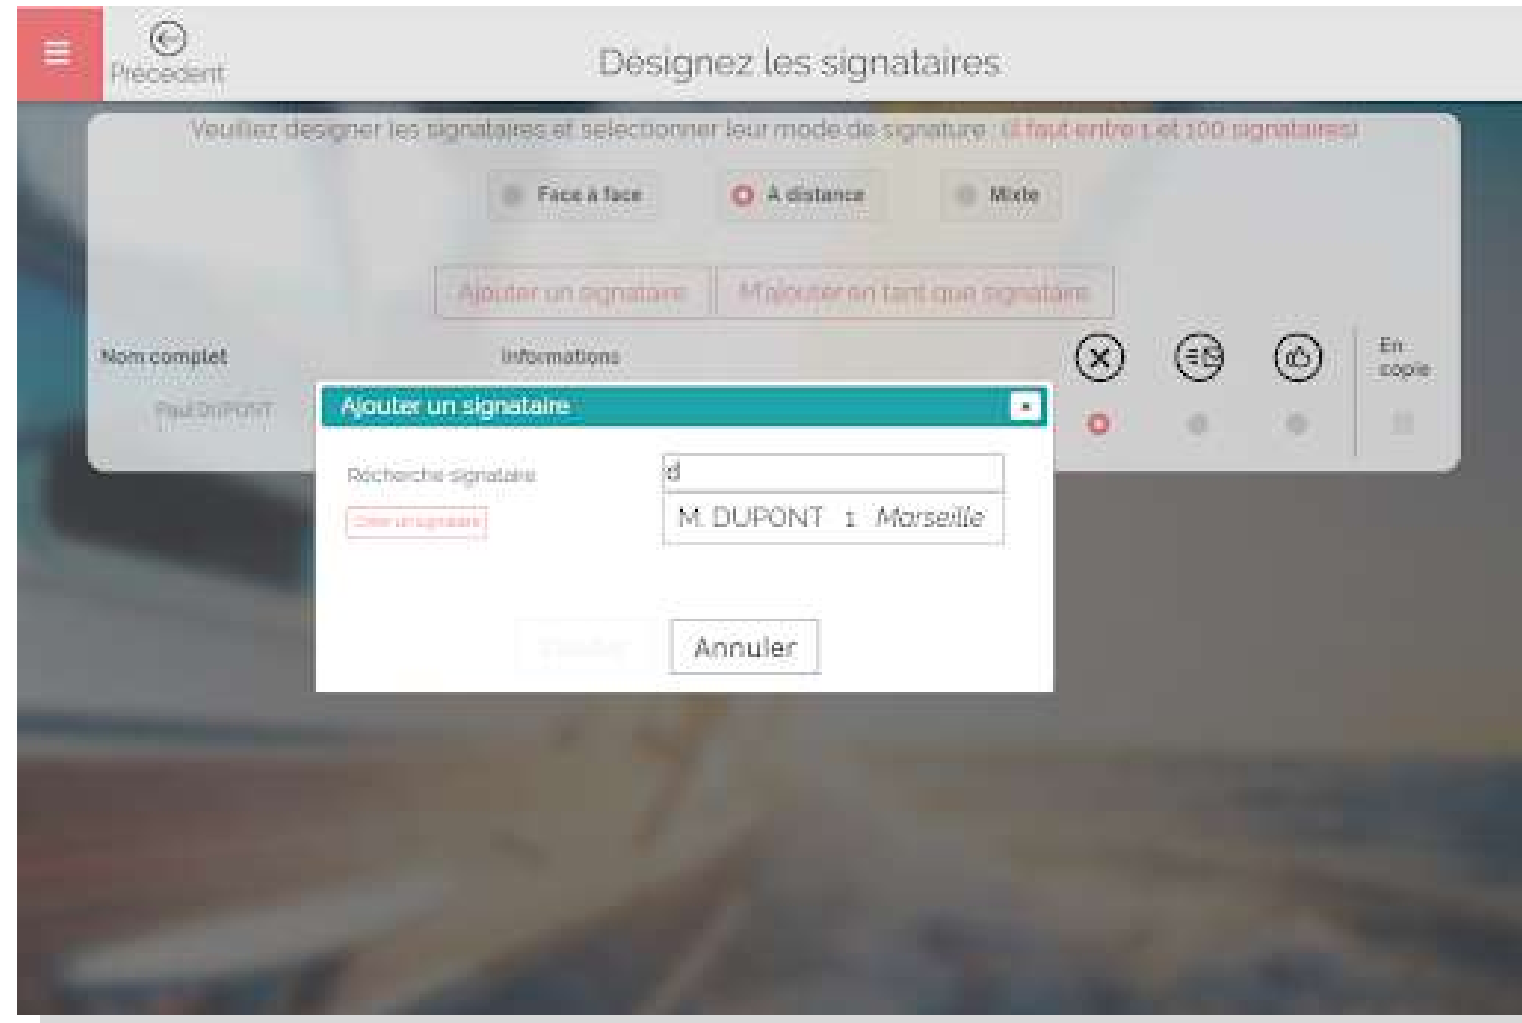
Précédent

Désignez les signataires

Veuillez désigner les signataires et sélectionner leur mode de signature : (il faut entre 1 et 100 signataires)

Face à face

A distance

Mixte

Ajouter un signataire

M'ajouter en tant que signataire

Nom complet

Informations

En copie

Paul DUPONT

Ajouter un signataire

Recherche signataire

Créer un signataire

d

M. DUPONT 1 Marseille

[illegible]

Annuler